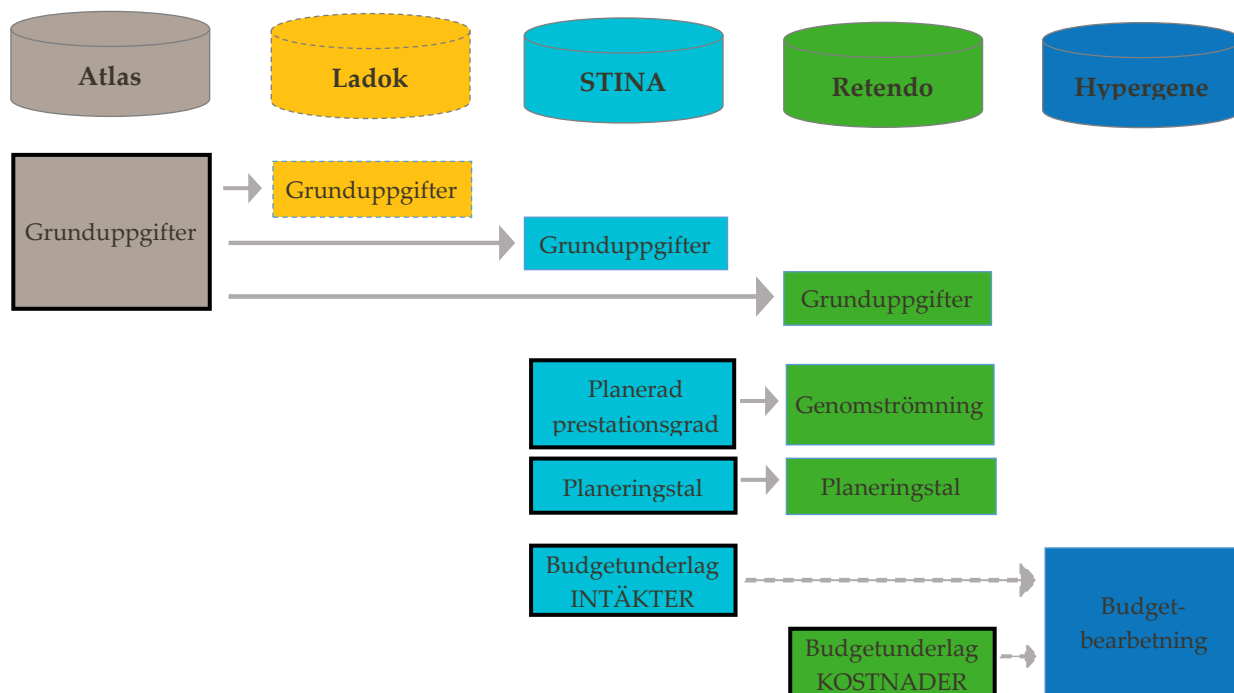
Atlas

Ladok

STINA

Retendo

Hypergene

Grunduppgifter

Grunduppgifter

Grunduppgifter

Grunduppgifter

Planerad prestationsgrad

Genomströmning

Planeringstal

Planeringstal

Budgetunderlag INTÄKTER

Budget-bearbetning

Budgetunderlag KOSTNADER